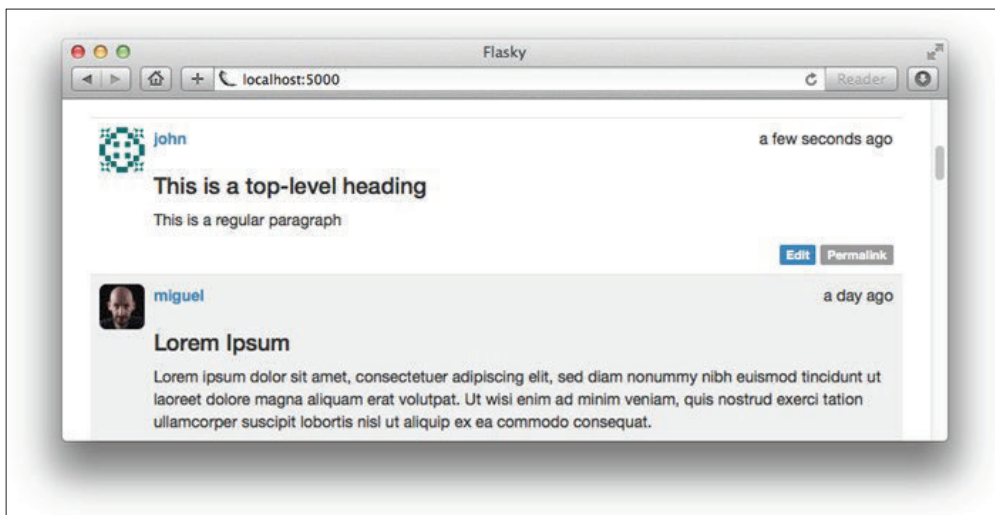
Flasky

localhost:5000

Reader

john

a few seconds ago

This is a top-level heading

This is a regular paragraph

Edit Permalink

miguel

a day ago

Lorem Ipsum

Lorem ipsum dolor sit amet, consectetuer adipiscing elit, sed diam nonummy nibh euismod tincidunt ut laoreet dolore magna aliquam erat volutpat. Ut wisi enim ad minim veniam, quis nostrud exerci tation ullamcorper suscipit lobortis nisl ut aliquip ex ea commodo consequat.